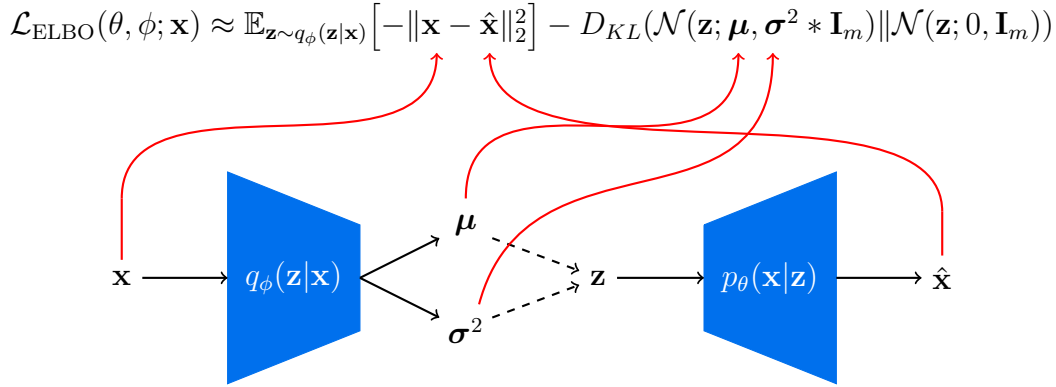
$\mathcal{L}_{\text{ELBO}}(\theta, \phi; \mathbf{x}) \approx \mathbb{E}_{\mathbf{z} \sim q_\phi(\mathbf{z}|\mathbf{x})}\left[-\|\mathbf{x} - \hat{\mathbf{x}}\|_2^2\right] - D_{KL}(\mathcal{N}(\mathbf{z}; \boldsymbol{\mu}, \boldsymbol{\sigma}^2 * \mathbf{I}_m) \| \mathcal{N}(\mathbf{z}; 0, \mathbf{I}_m))$

$\mathbf{x}$

$q_\phi(\mathbf{z}|\mathbf{x})$

$\boldsymbol{\mu}$

$\boldsymbol{\sigma}^2$

$\mathbf{z}$

$p_\theta(\mathbf{x}|\mathbf{z})$

$\hat{\mathbf{x}}$